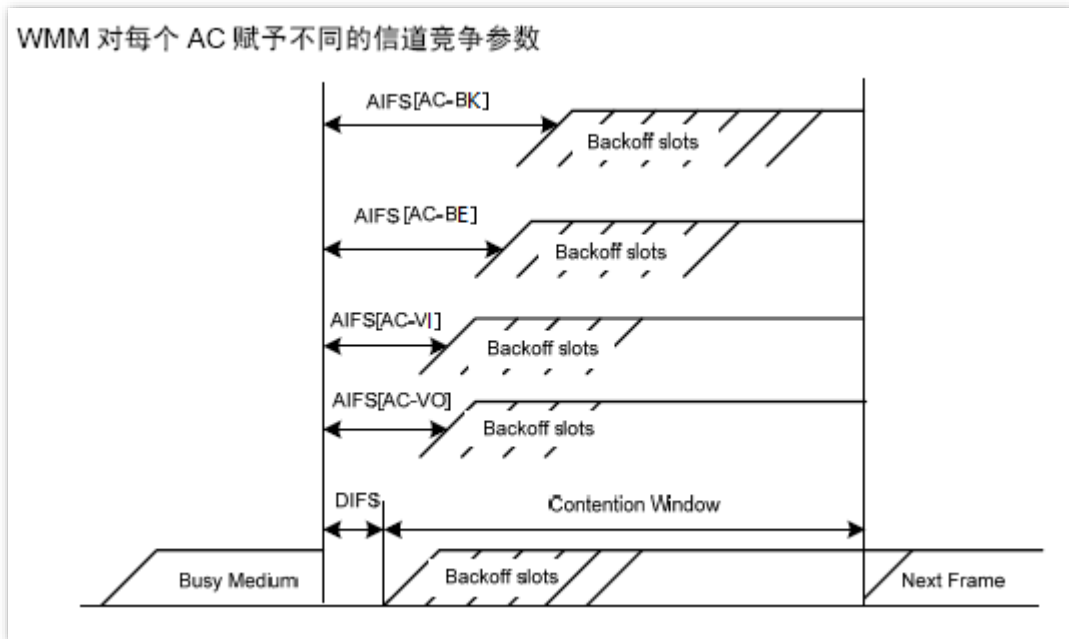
WMM 对每个 AC 赋予不同的信道竞争参数

AIFS[AC-BK]

Backoff slots

AIFS[AC-BE]

Backoff slots

AIFS[AC-VI]

Backoff slots

AIFS[AC-VO]

Backoff slots

DIFS

Contention Window

Busy Medium

Backoff slots

Next Frame